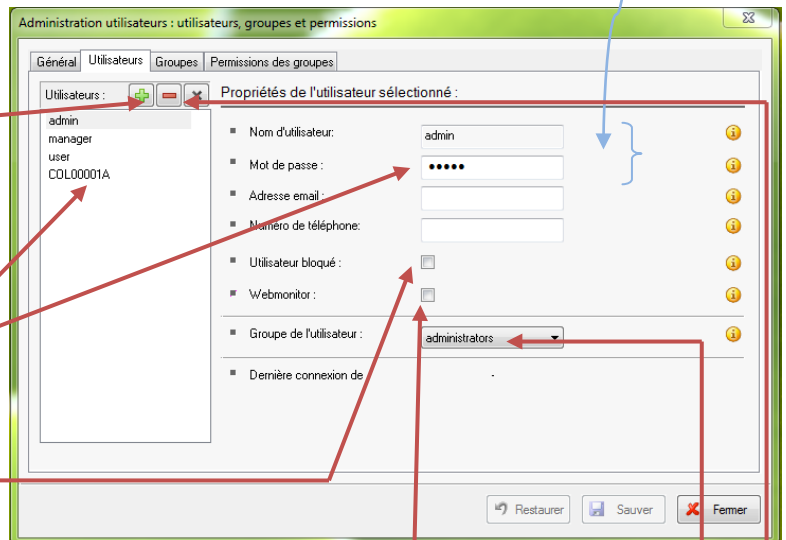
Administration utilisateurs : utilisateurs, groupes et permissions

Général | Utilisateurs | Groupes | Permissions des groupes

Utilisateurs :

admin
manager
user
COL00001A

Propriétés de l'utilisateur sélectionné :

Nom d'utilisateur: admin

Mot de passe : •••••

Adresse email :

Numéro de téléphone:

Utilisateur bloqué :

Webmonitor :

Groupe de l'utilisateur : administrators

Dernière connexion de -

Restaurer | Sauver | Fermer